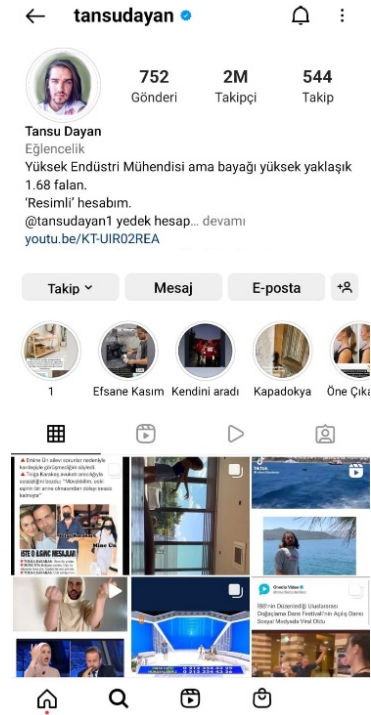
tansudayan

752
Gönderi

2M
Takipçi

544
Takip

Tansu Dayan
Eğlencelik
Yüksek Endüstri Mühendisi ama bayağı yüksek yaklaşık 1.68 falan.
'Resimli' hesabım.
@tansudayan1 yedek hesap... devamı
youtu.be/KT-UIR02REA

Takip
Mesaj
E-posta

1
Efsane Kasım
Kendini aradı
Kapadokya
Öne Çıka

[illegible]